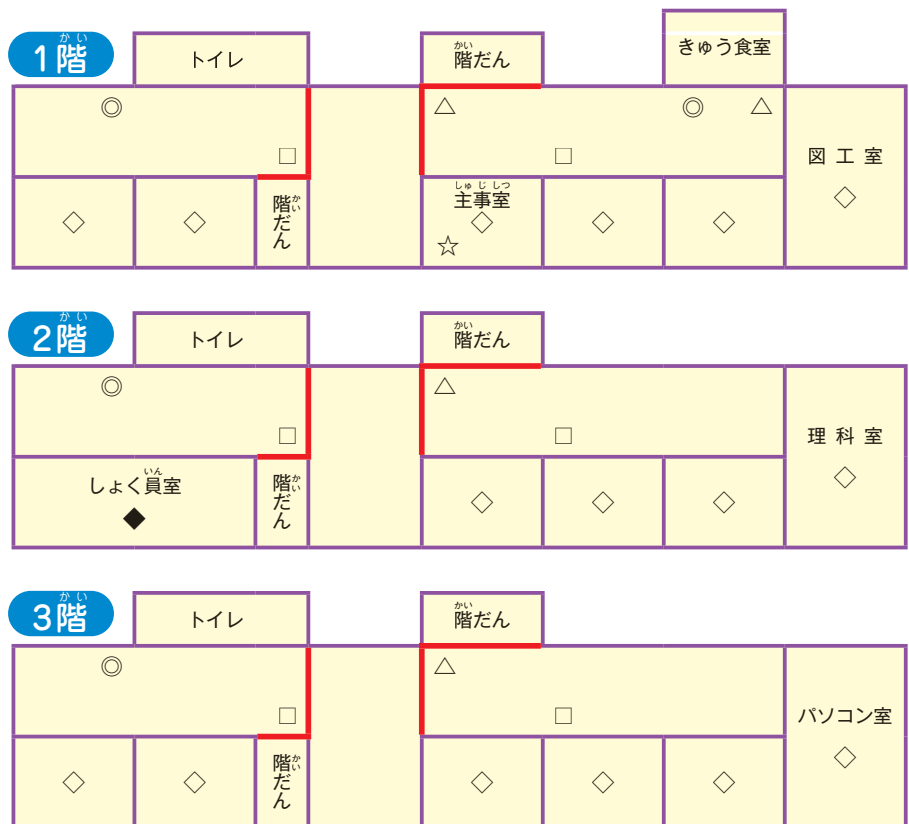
かい
1階

トイレ

かい
階だん

きゅう食室

◎

□

かい
階だん

△

□

◎ △

図工室

◇

◇ ◇

しゅじしつ
主事室
◇
☆

◇ ◇

かい
2階

トイレ

かい
階だん

◎

□

△

□

理科室

◇

いん
しょく員室
◆

かい
階だん

◇ ◇ ◇

かい
3階

トイレ

かい
階だん

◎

□

△

□

パソコン室

◇

◇ ◇

かい
階だん

◇ ◇ ◇